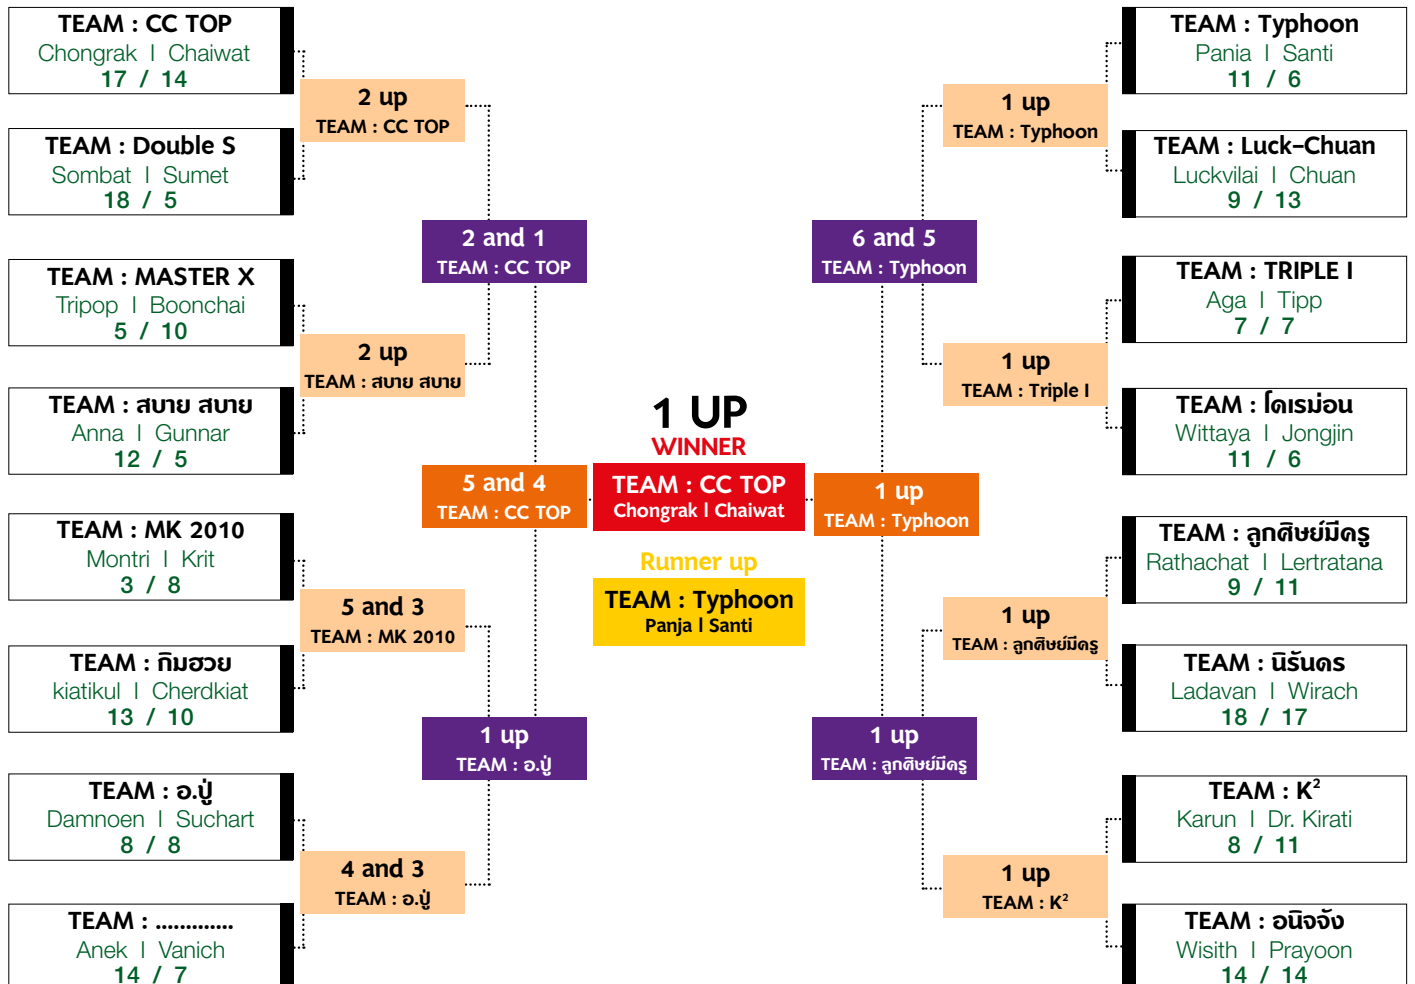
TEAM : CC TOP
Chongrak I Chaiwat
17 / 14

TEAM : Double S
Sombat I Sumet
18 / 5

2 up
TEAM : CC TOP

TEAM : MASTER X
Tripop I Boonchai
5 / 10

TEAM : สบาย สบาย
Anna I Gunnar
12 / 5

2 up
TEAM : สบาย สบาย

2 and 1
TEAM : CC TOP

TEAM : MK 2010
Montri I Krit
3 / 8

TEAM : กิมฮวย
kiatikul I Cherdkiat
13 / 10

5 and 3
TEAM : MK 2010

TEAM : อ.ปู่
Damnoen I Suchart
8 / 8

TEAM : ............
Anek I Vanich
14 / 7

4 and 3
TEAM : อ.ปู่

1 up
TEAM : อ.ปู่

5 and 4
TEAM : CC TOP

1 UP
WINNER
TEAM : CC TOP
Chongrak I Chaiwat

Runner up
TEAM : Typhoon
Panja I Santi

1 up
TEAM : Typhoon

TEAM : Typhoon
Pania I Santi
11 / 6

TEAM : Luck-Chuan
Luckvilai I Chuan
9 / 13

1 up
TEAM : Typhoon

6 and 5
TEAM : Typhoon

TEAM : TRIPLE I
Aga I Tipp
7 / 7

TEAM : โคเรม่อน
Wittaya I Jongjin
11 / 6

1 up
TEAM : Triple I

TEAM : ลูกศิษย์มีครู
Rathachat I Lertratana
9 / 11

TEAM : นิรันดร
Ladavan I Wirach
18 / 17

1 up
TEAM : ลูกศิษย์มีครู

1 up
TEAM : ลูกศิษย์มีครู

TEAM : K$^2$
Karun I Dr. Kirati
8 / 11

TEAM : อนิจจัง
Wisith I Prayoon
14 / 14

1 up
TEAM : K$^2$